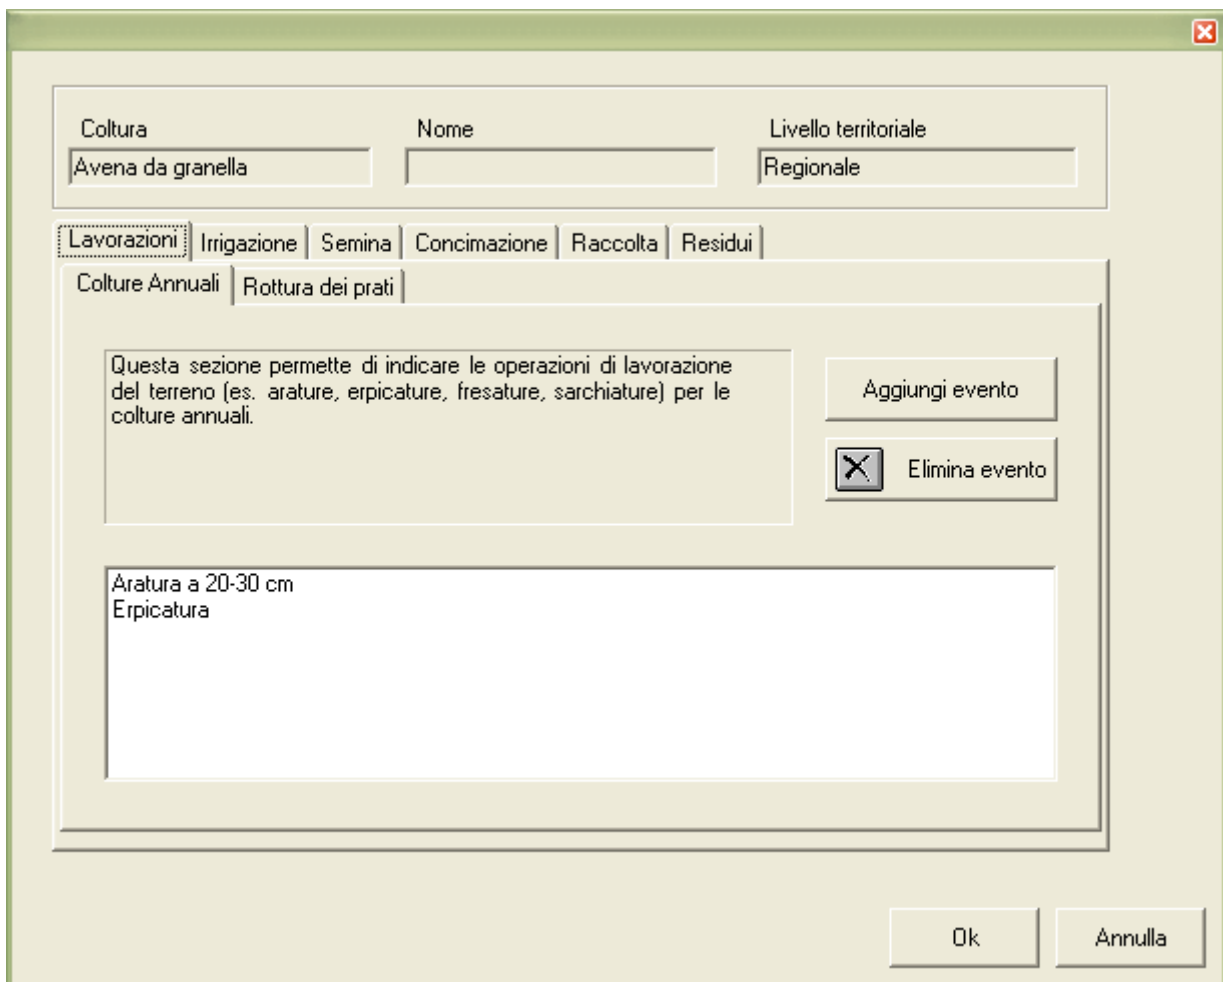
Coltura
Avena da granella

Nome

Livello territoriale
Regionale

Lavorazioni | Irrigazione | Semina | Concimazione | Raccolta | Residui

Colture Annuali | Rottura dei prati

Questa sezione permette di indicare le operazioni di lavorazione del terreno (es. arature, erpicature, fresature, sarchiature) per le colture annuali.

Aggiungi evento

Elimina evento

Aratura a 20-30 cm
Erpicatura

Ok

Annulla